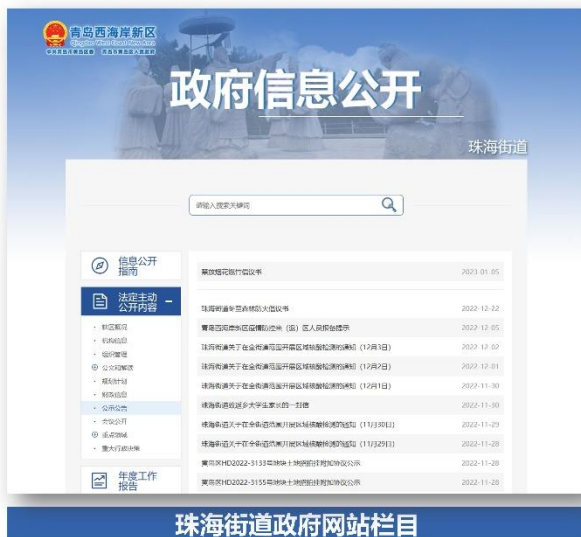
青岛西海岸新区
Qingdao West Coast New Area
中共青岛市黄岛区委 青岛市黄岛区人民政府

政府信息公开

珠海街道

请输入搜索关键词

信息公开指南

法定主动公开内容

· 机构职能
· 机构信息
· 组织管理
· 公文和解读
· 规划计划
· 财政信息
· 公示公告
· 天伦公开
· 重点领域
· 重大行政决策

年度工作报告

禁放烟花爆竹倡议书 2023-01-05
珠海街道冬季森林防火倡议书 2022-12-22
青岛西海岸新区疫情防控无（区）医人员报备提示 2022-12-05
珠海街道关于在全街道范围开展区域核酸检测的通知（12月3日） 2022-12-02
珠海街道关于在全街道范围开展区域核酸检测的通知（12月2日） 2022-12-01
珠海街道关于在全街道范围开展区域核酸检测的通知（12月1日） 2022-11-30
珠海街道致返乡大学生家长的一封信 2022-11-30
珠海街道关于在全街道范围开展区域核酸检测的通知（11月30日） 2022-11-29
珠海街道关于在全街道范围开展区域核酸检测的通知（11月29日） 2022-11-28
黄岛区HD2022-3133号地块土地征收补偿协议公示 2022-11-28
黄岛区HD2022-3155号地块土地征收补偿协议公示 2022-11-28

珠海街道政府网站栏目